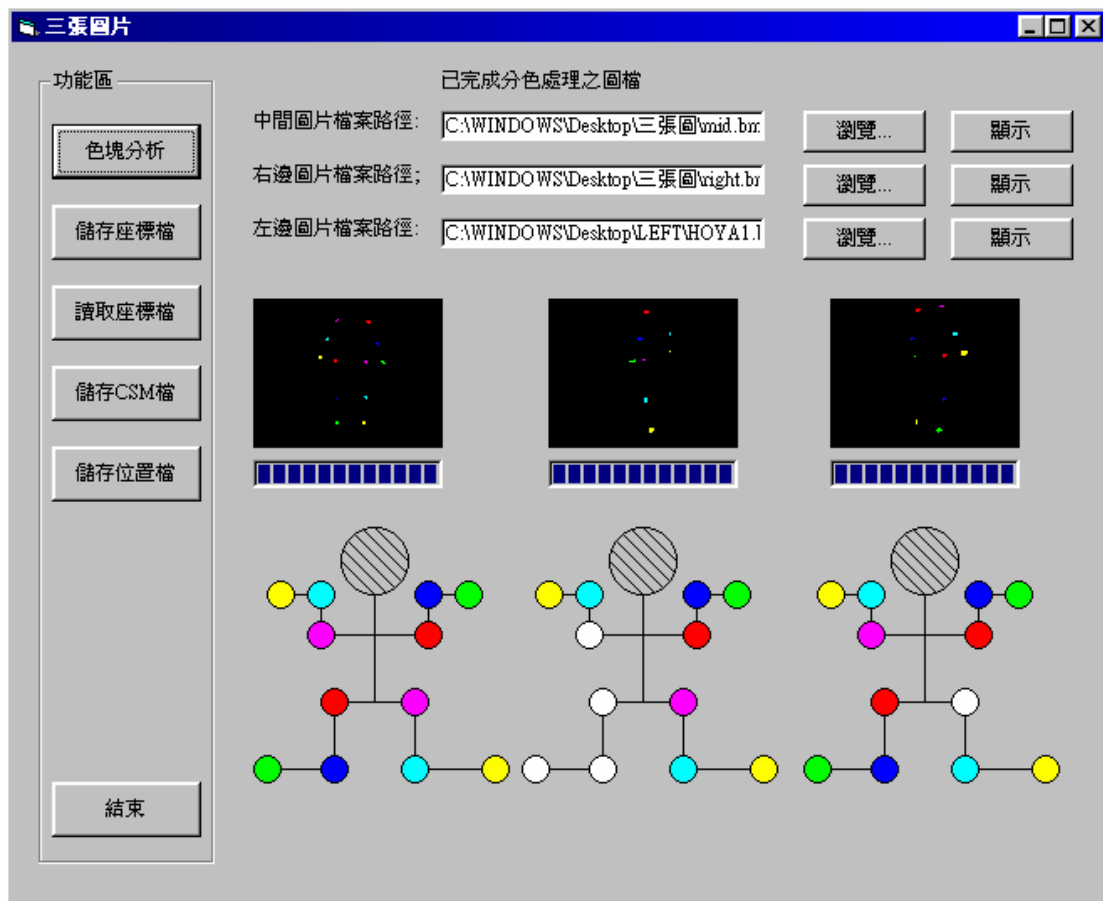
三張圖片

功能區

色塊分析

儲存座標檔

讀取座標檔

儲存CSM檔

儲存位置檔

結束

已完成分色處理之圖檔

中間圖片檔案路徑: C:\WINDOWS\Desktop\三張圖\mid.bm

右邊圖片檔案路徑; C:\WINDOWS\Desktop\三張圖\right.br

左邊圖片檔案路徑: C:\WINDOWS\Desktop\LEFT\HOYA1.l

瀏覽... 顯示

瀏覽... 顯示

瀏覽... 顯示